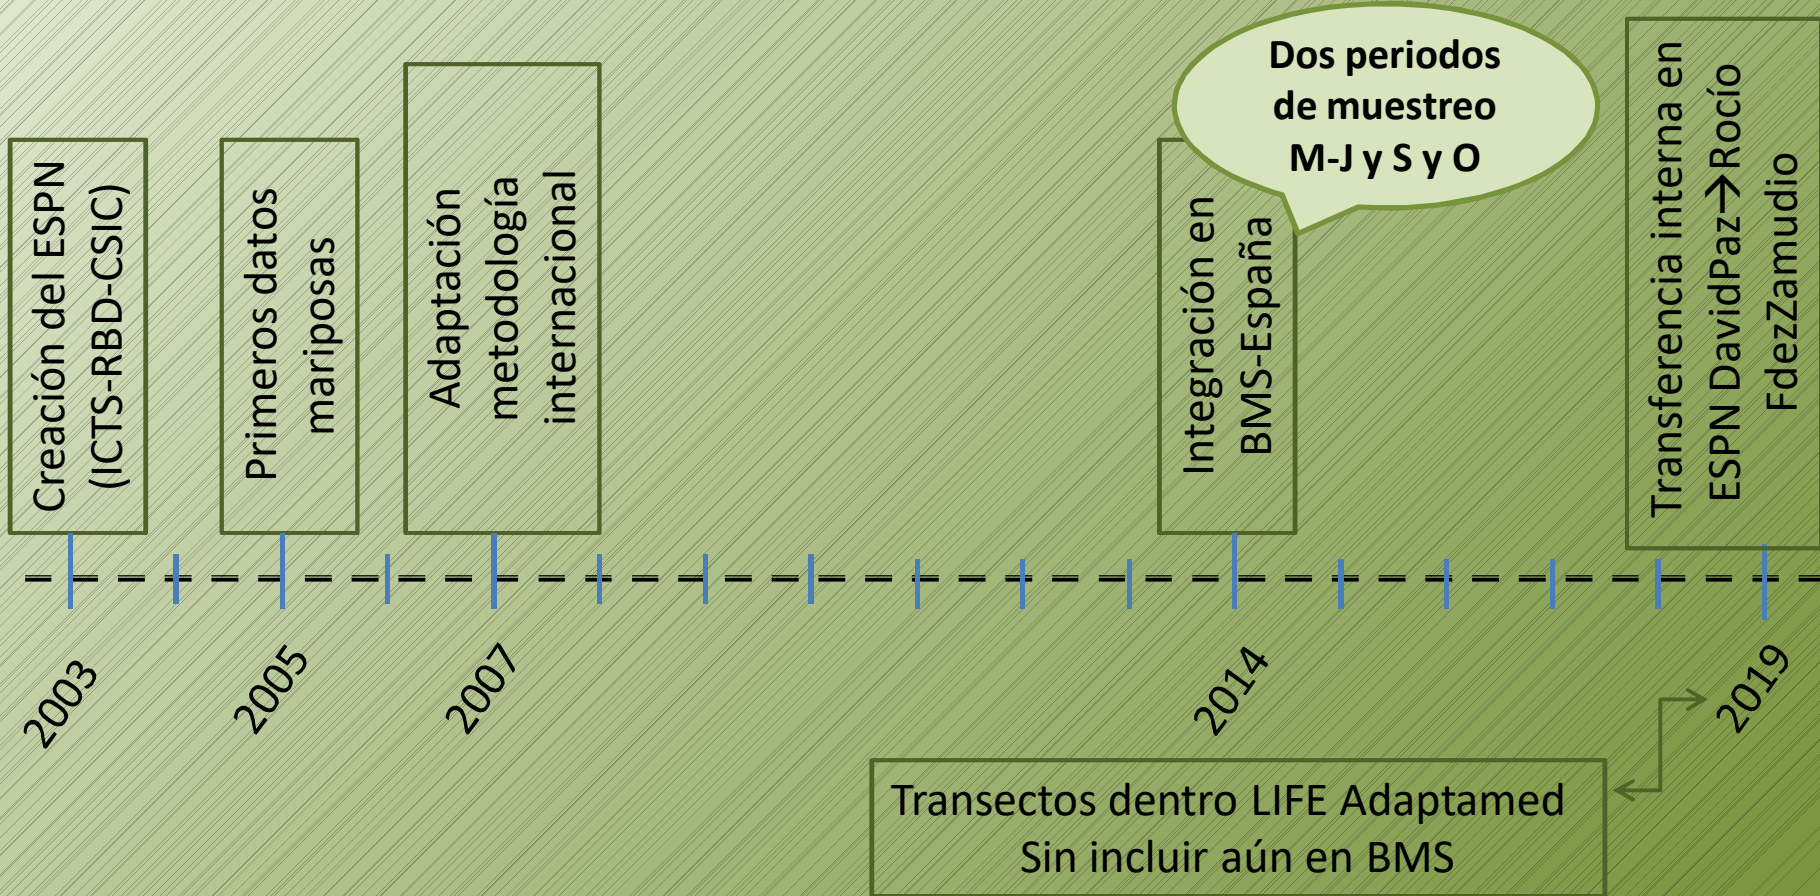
Creación del ESPN (ICTS-RBD-CSIC)

Primeros datos mariposas

Adaptación metodología internacional

Integración en BMS-España

Dos periodos de muestreo M-J y S y O

Transferencia interna en ESPN DavidPaz→Rocío FdezZamudio

2003

2005

2007

2014

2019

Transectos dentro LIFE Adaptamed
Sin incluir aún en BMS